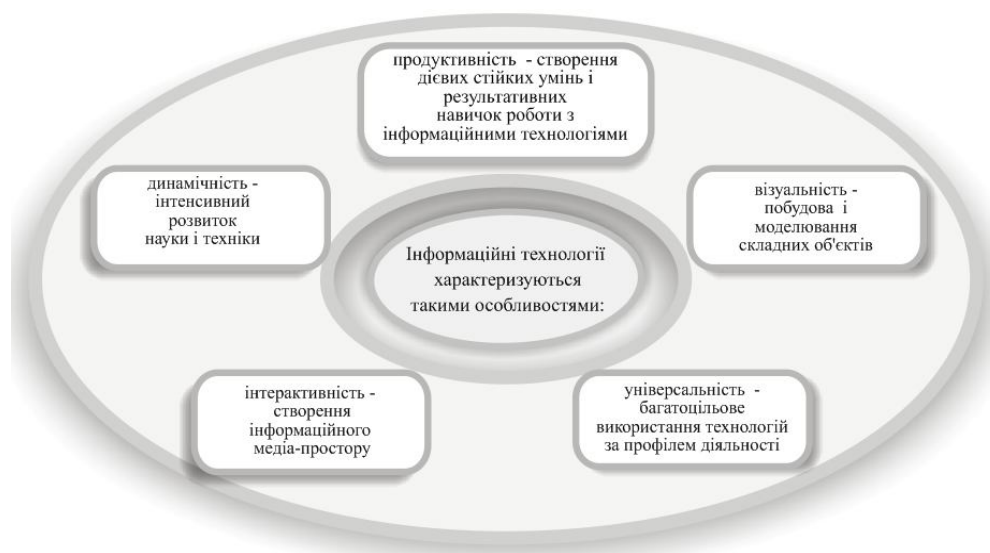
продуктивність - створення дієвих стійких умінь і результативних навичок роботи з інформаційними технологіями

динамічність - інтенсивний розвиток науки і техніки

Інформаційні технології характеризуються такими особливостями:

візуальність - побудова і моделювання складних об'єктів

інтерактивність - створення інформаційного медіа-простору

універсальність - багатоцільове використання технологій за профілем діяльності